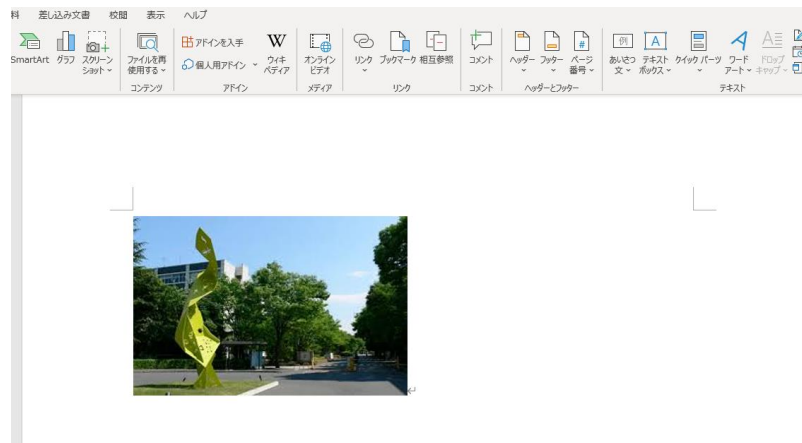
料　差し込み文書　校閲　表示　ヘルプ

SmartArt　グラフ　スクリーンショット
ファイルを再使用する
コンテンツ
アドインを入手
個人用アドイン
ウィキペディア
アドイン
オンラインビデオ
メディア
リンク　ブックマーク　相互参照
リンク
コメント
コメント
ヘッダー　フッター　ページ番号
ヘッダーとフッター
あいさつ文　テキストボックス　クイックパーツ　ワードアート　ドロップキャップ
テキスト